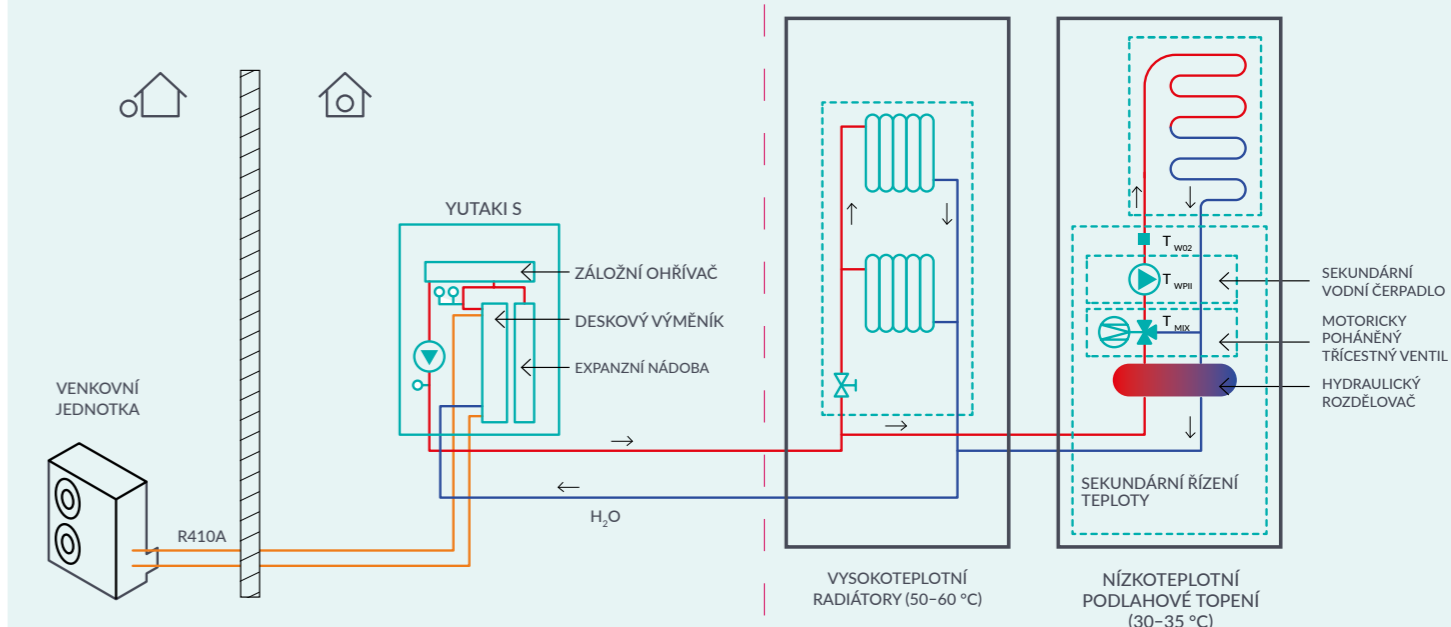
YUTAKI S

ZÁLOŽNÍ OHŘÍVAČ

DESKOVÝ VÝMĚNÍK

EXPANZNÍ NÁDOBA

VENKOVNÍ JEDNOTKA

R410A

$H_2O$

$T_{W02}$

$T_{WPII}$

$T_{MIX}$

SEKUNDÁRNÍ VODNÍ ČERPADLO

MOTORICKY POHÁNĚNÝ TŘÍCESTNÝ VENTIL

HYDRAULICKÝ ROZDĚLOVAČ

SEKUNDÁRNÍ ŘÍZENÍ TEPLOTY

VYSOKOTEPLOTNÍ RADIÁTORY (50–60 °C)

NÍZKOTEPLOTNÍ PODLAHOVÉ TOPENÍ (30–35 °C)